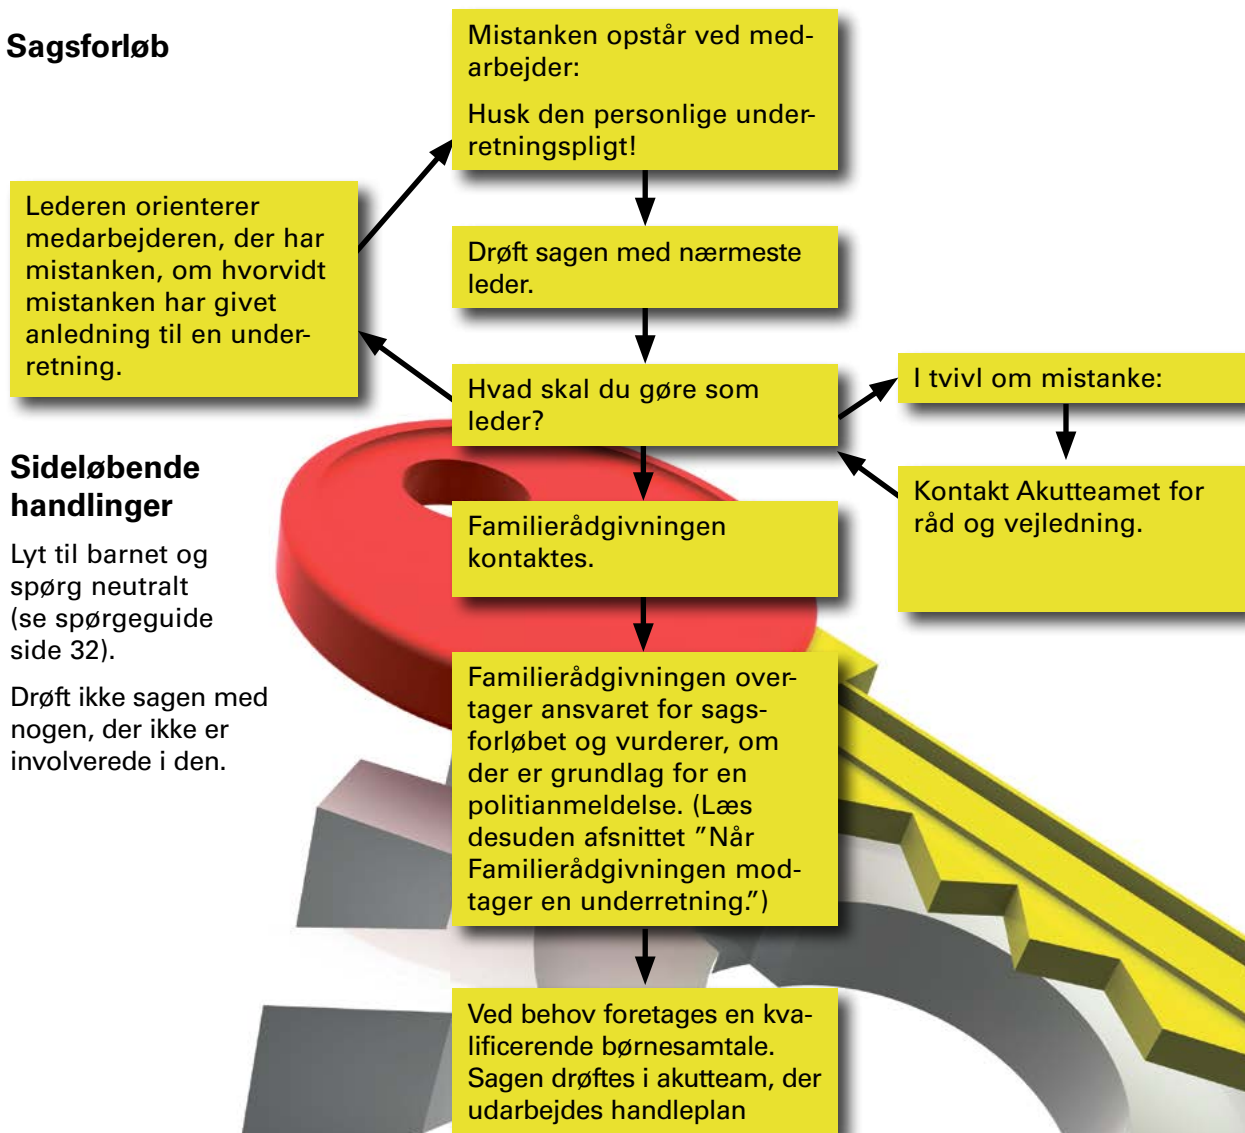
Sagsforløb

Mistanken opstår ved medarbejder:

Husk den personlige underretningspligt!

Lederen orienterer medarbejderen, der har mistanken, om hvorvidt mistanken har givet anledning til en underretning.

Drøft sagen med nærmeste leder.

Hvad skal du gøre som leder?

I tvivl om mistanke:

Kontakt Akutteamet for råd og vejledning.

Sideløbende handlinger

Lyt til barnet og spørg neutralt (se spørgeguide side 32).

Drøft ikke sagen med nogen, der ikke er involverede i den.

Familierådgivningen kontaktes.

Familierådgivningen overtager ansvaret for sagsforløbet og vurderer, om der er grundlag for en politianmeldelse. (Læs desuden afsnittet ”Når Familierådgivningen modtager en underretning.”)

Ved behov foretages en kvalificerende børnesamtale. Sagen drøftes i akutteam, der udarbejdes handleplan